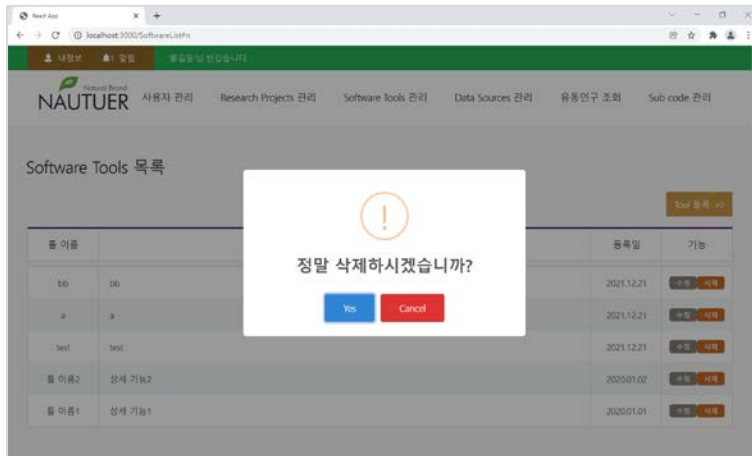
React App
localhost:3000/SoftwareListFn

내정보 알림 홍길동님 반갑습니다.

Natural Breed
NAUTUER 사용자 관리 Research Projects 관리 Software Tools 관리 Data Sources 관리 유동연구 조회 Sub code 관리

Software Tools 목록

Tool 등록

!

정말 삭제하시겠습니까?

Yes Cancel

| 툴 이름 | | 등록일 | 기능 |
|---|---|---|---|
| bb | bb | 2021.12.21 | 수정 삭제 |
| a | a | 2021.12.21 | 수정 삭제 |
| test | test | 2021.12.21 | 수정 삭제 |
| 툴 이름2 | 상세 기능2 | 2020.01.02 | 수정 삭제 |
| 툴 이름1 | 상세 기능1 | 2020.01.01 | 수정 삭제 |